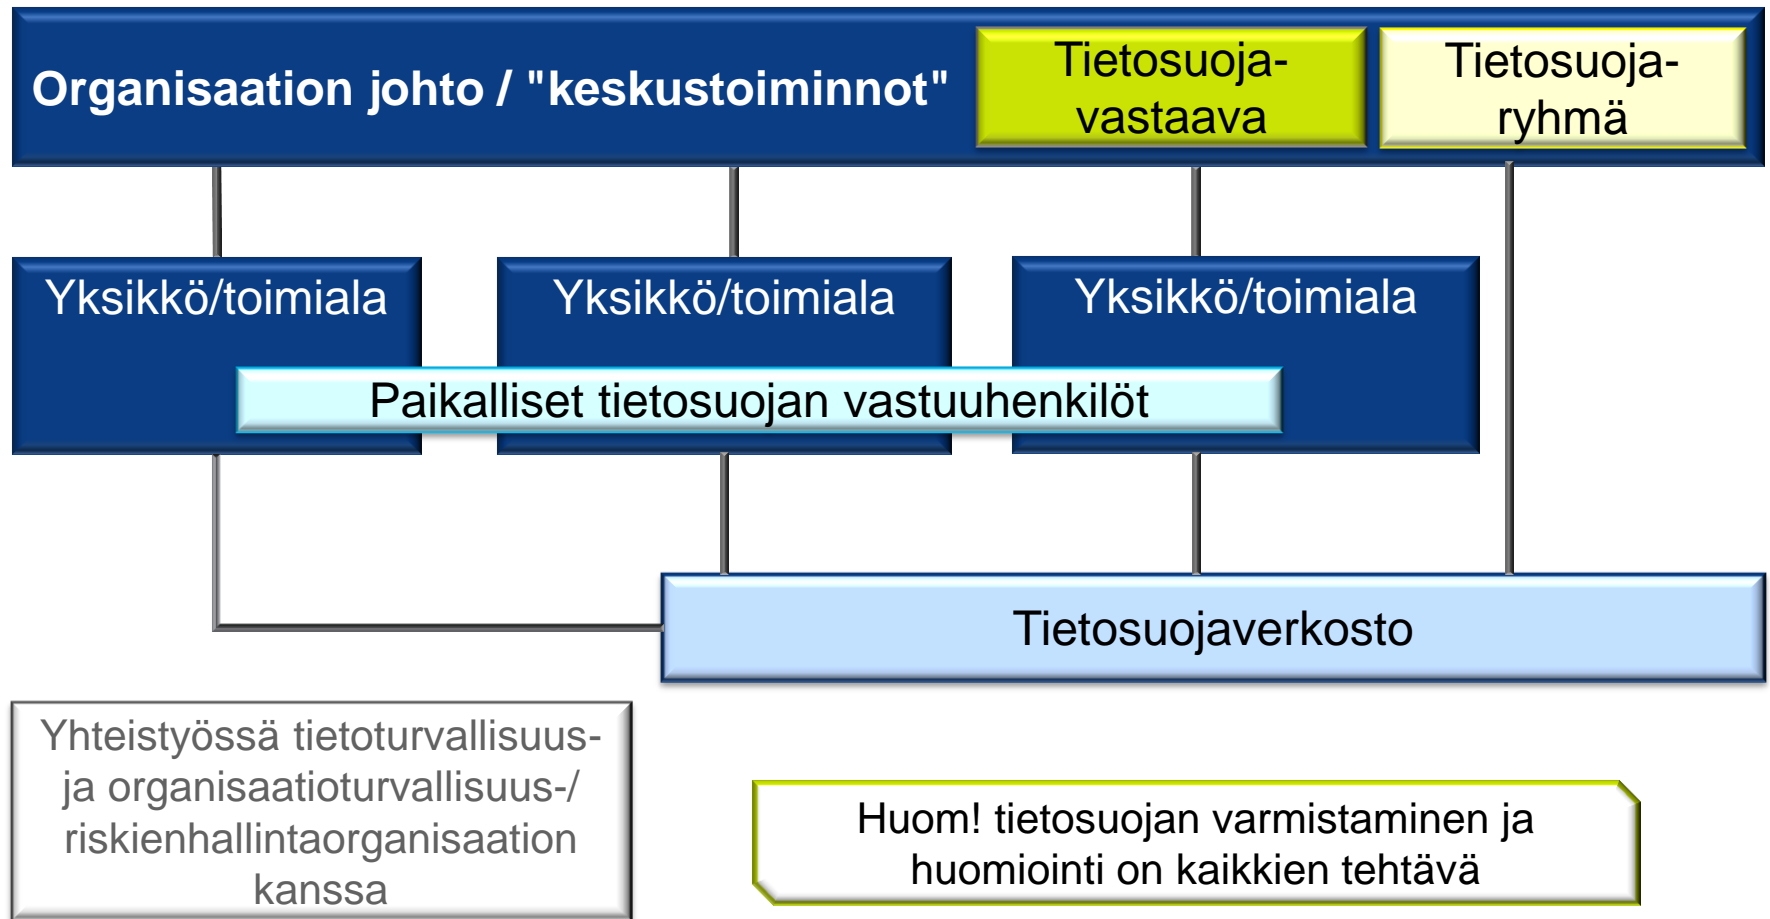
Organisaation johto / "keskustoiminnot"

Tietosuojavastaava

Tietosuojaryhmä

Yksikkö/toimiala

Yksikkö/toimiala

Yksikkö/toimiala

Paikalliset tietosuojan vastuuhenkilöt

Tietosuojaverkosto

Yhteistyössä tietoturvallisuus- ja organisaatioturvallisuus-/ /riskienhallintaorganisaation kanssa

Huom! tietosuojan varmistaminen ja huomiointi on kaikkien tehtävä